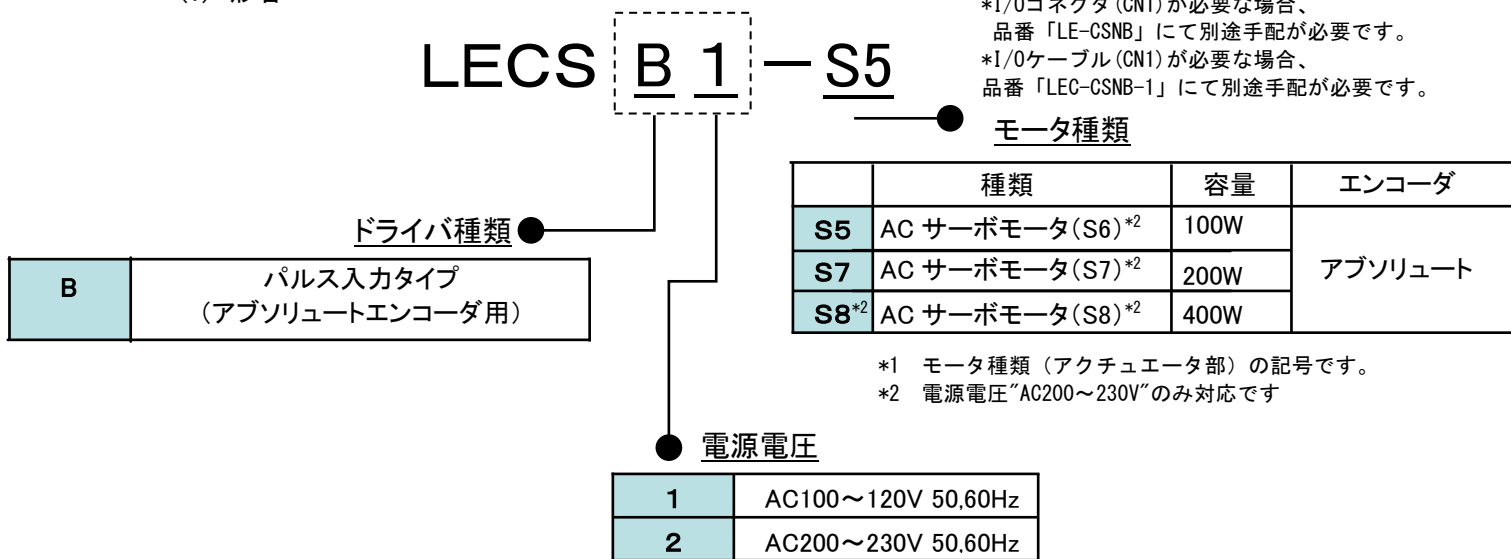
*I/Oコネクタ(CN1)が必要な場合、
品番「LE-CSNB」にて別途手配が必要です。
*I/Oケーブル(CN1)が必要な場合、
品番「LEC-CSNB-1」にて別途手配が必要です。

LECS B 1 − S5

モータ種類

| | 種類 | 容量 | エンコーダ |
|---|---|---|---|
| S5 | AC サーボモータ(S6)$^{*2}$ | 100W | アブソリュート |
| S7 | AC サーボモータ(S7)$^{*2}$ | 200W | |
| S8$^{*2}$ | AC サーボモータ(S8)$^{*2}$ | 400W | |

*1 モータ種類（アクチュエータ部）の記号です。
*2 電源電圧"AC200～230V"のみ対応です

ドライバ種類

| B | パルス入力タイプ (アブソリュートエンコーダ用) |
|---|---|

電源電圧

| 1 | AC100～120V 50,60Hz |
|---|---|
| 2 | AC200～230V 50,60Hz |